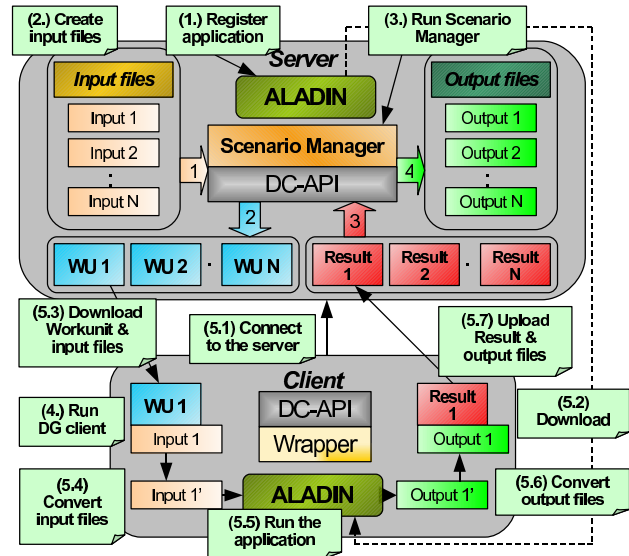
(2.) Create input files

(1.) Register application

(3.) Run Scenario Manager

Server

Input files

ALADIN

Output files

Input 1

Input 2

⋮

Input N

Scenario Manager

DC-API

Output 1

Output 2

⋮

Output N

1

4

2

3

WU 1

WU 2

·

WU N

Result 1

Result 2

·

Result N

(5.3) Download Workunit & input files

(5.1) Connect to the server

(5.7) Upload Result & output files

Client

(4.) Run DG client

WU 1

Input 1

DC-API

Wrapper

Result 1

Output 1

(5.2) Download

(5.4) Convert input files

Input 1'

ALADIN

Output 1'

(5.6) Convert output files

(5.5) Run the application